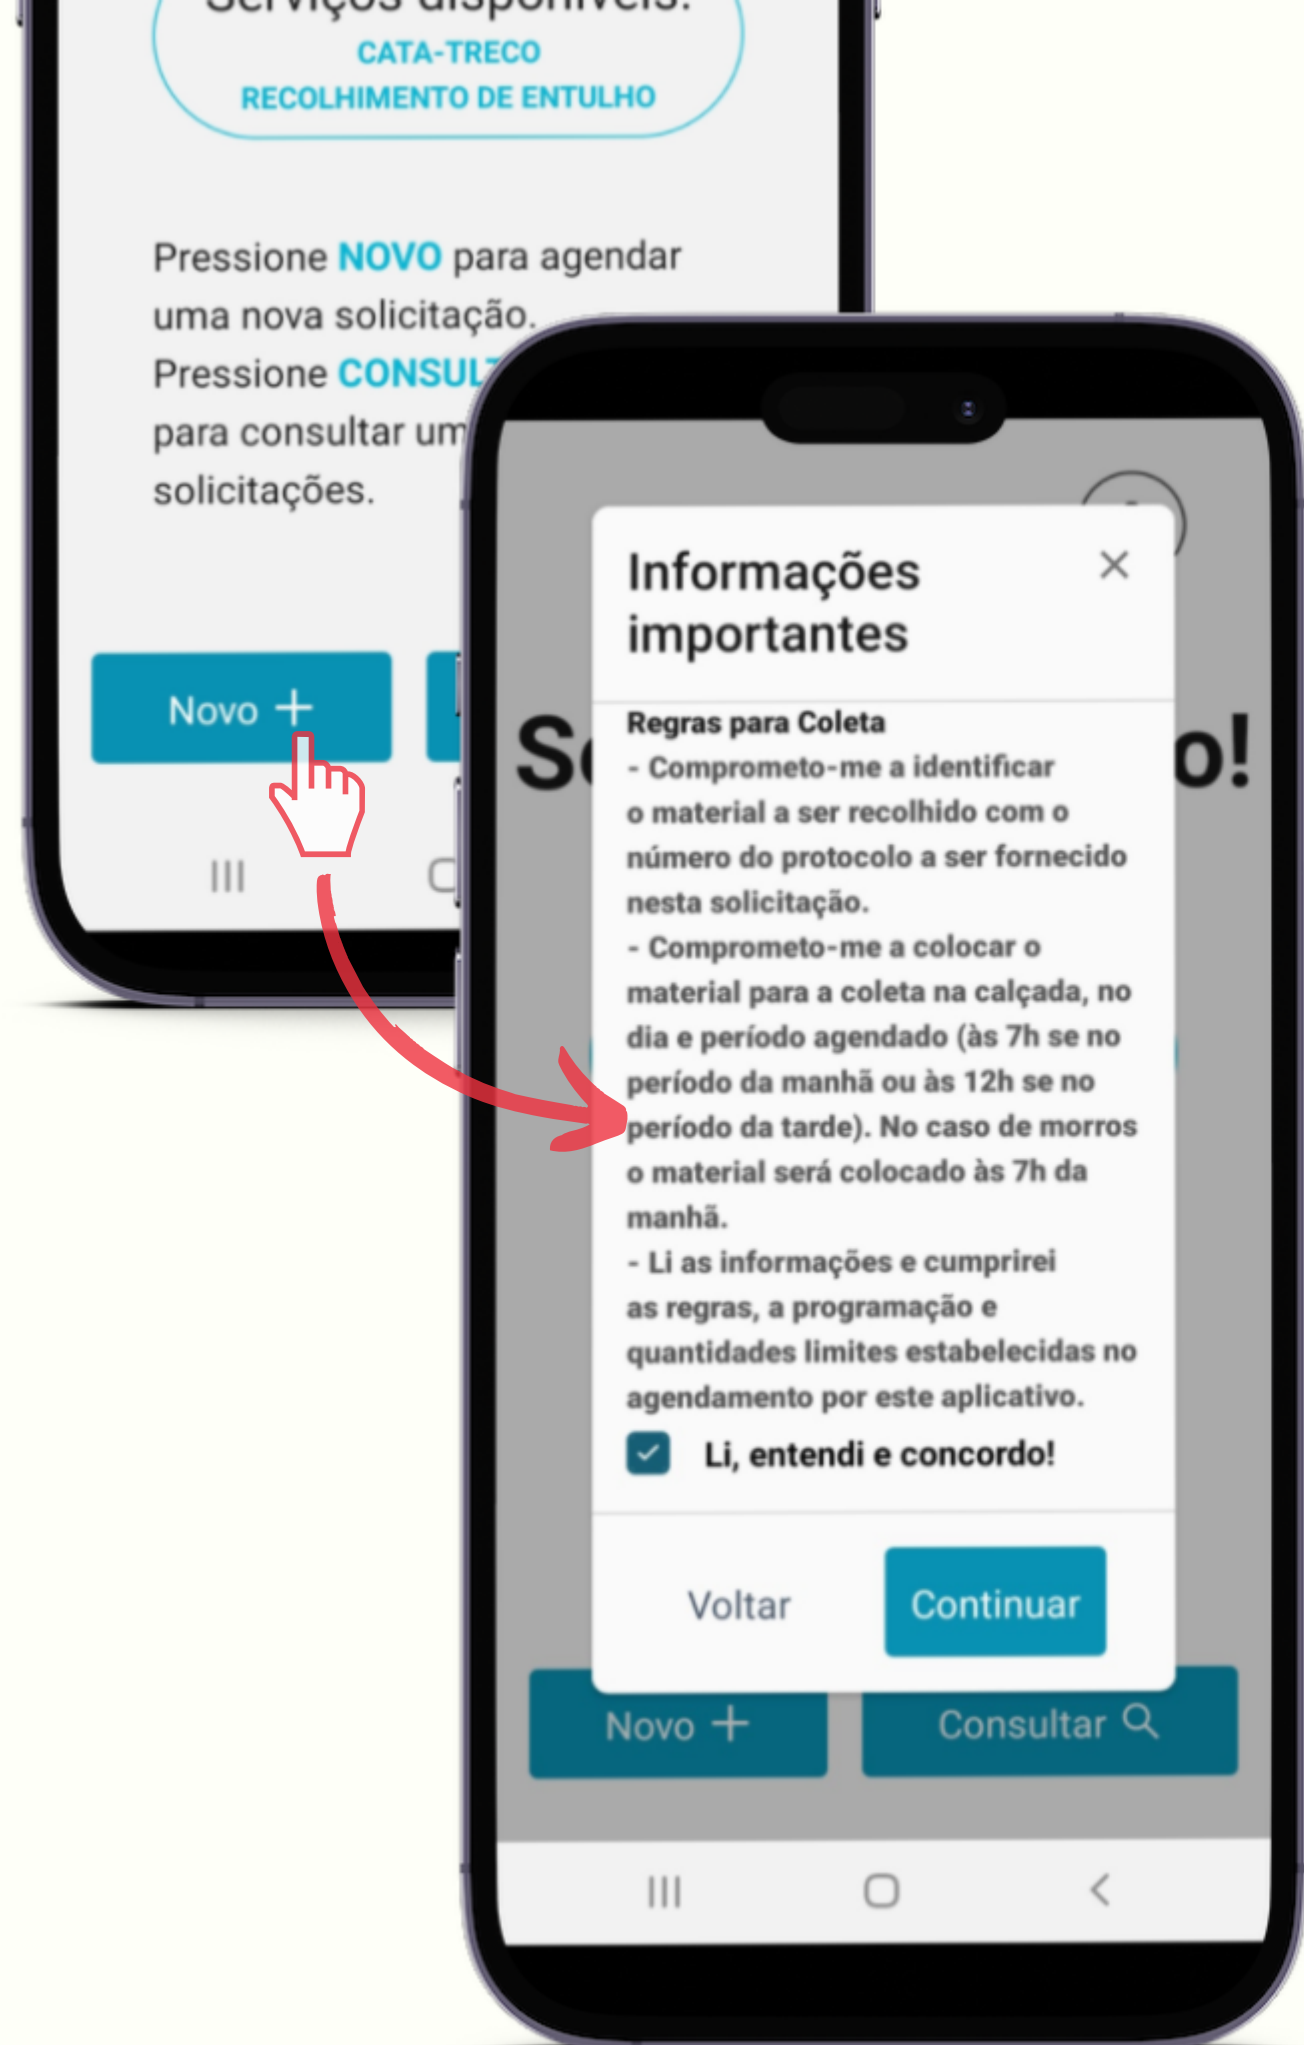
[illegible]
CATA-TRECO
RECOLHIMENTO DE ENTULHO

Pressione NOVO para agendar uma nova solicitação.
Pressione CONSUL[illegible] para consultar um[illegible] solicitações.

Novo +

Informações importantes ×

Regras para Coleta
- Comprometo-me a identificar o material a ser recolhido com o número do protocolo a ser fornecido nesta solicitação.
- Comprometo-me a colocar o material para a coleta na calçada, no dia e período agendado (às 7h se no período da manhã ou às 12h se no período da tarde). No caso de morros o material será colocado às 7h da manhã.
- Li as informações e cumprirei as regras, a programação e quantidades limites estabelecidas no agendamento por este aplicativo.

Li, entendi e concordo!

Voltar
Continuar

Novo +
Consultar